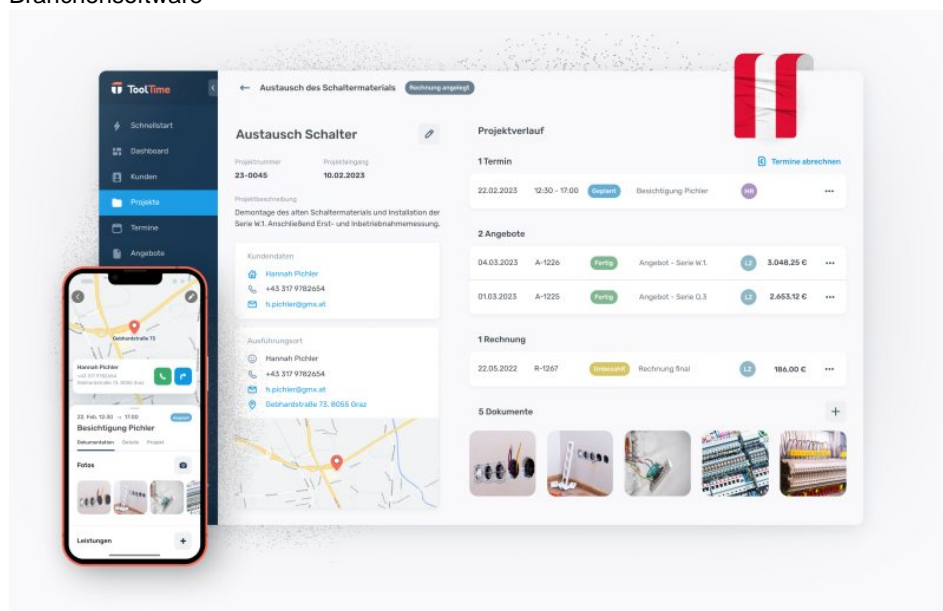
Branchensoftware

ToolTime

Schnellstart
Dashboard
Kunden
Projekte
Termine
Angebote

← Austausch des Schaltermaterials Rechnung angelegt

Austausch Schalter

Projektnummer
23-0045
Projekteingang
10.02.2023

Projektbeschreibung
Demontage des alten Schaltermaterials und Installation der Serie W.1. Anschließend Erst- und Inbetriebnahmemessung.

Kundendaten
Hannah Pichler
+43 317 9782654
h.pichler@gmx.at

Ausführungsort
Hannah Pichler
+43 317 9782654
h.pichler@gmx.at
Gebhardstraße 73, 8055 Graz

Projektverlauf

1 Termin
Termine abrechnen

| 22.02.2023 | 12:30 - 17:00 | Geplant | Besichtigung Pichler | HR | ••• |
|---|---|---|---|---|---|

2 Angebote

| 04.03.2023 | A-1226 | Fertig | Angebot - Serie W.1. | LZ | 3.048,25 € | ••• |
|---|---|---|---|---|---|---|
| 01.03.2023 | A-1225 | Fertig | Angebot - Serie Q.3 | LZ | 2.653,12 € | ••• |

1 Rechnung

| 22.05.2022 | R-1267 | Unbezahlt | Rechnung final | LZ | 186,00 € | ••• |
|---|---|---|---|---|---|---|

5 Dokumente
+

Gebhardstraße 73

Hannah Pichler
+43 317 9782654
Gebhardstraße 73, 8055 Graz

22. Feb. 12:30 → 17:00
Besichtigung Pichler
Dokumentation Details Projekt

Fotos

Leistungen
+